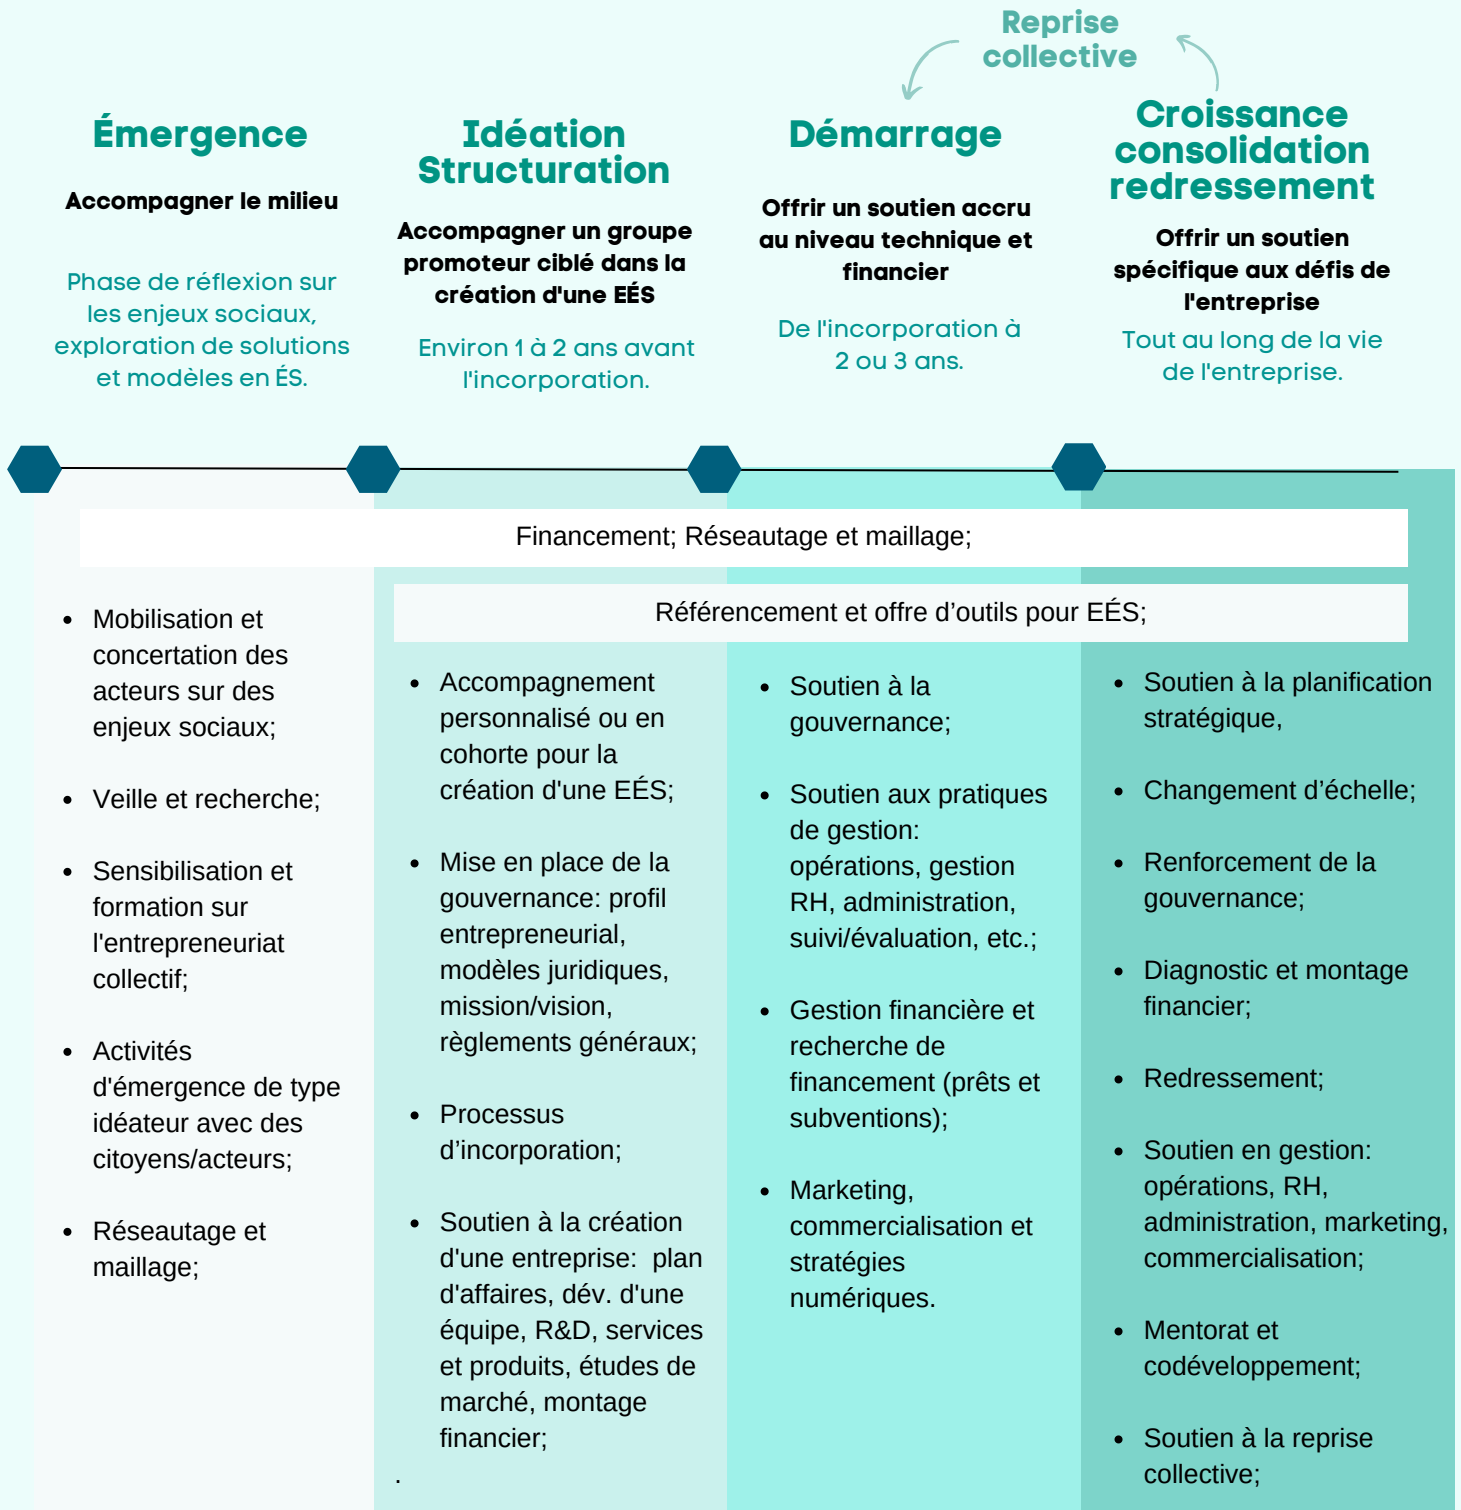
Reprise collective

Émergence

Accompagner le milieu

Phase de réflexion sur les enjeux sociaux, exploration de solutions et modèles en ÉS.

Idéation Structuration

Accompagner un groupe promoteur ciblé dans la création d'une EÉS

Environ 1 à 2 ans avant l'incorporation.

Démarrage

Offrir un soutien accru au niveau technique et financier

De l'incorporation à 2 ou 3 ans.

Croissance consolidation redressement

Offrir un soutien spécifique aux défis de l'entreprise

Tout au long de la vie de l'entreprise.

Financement; Réseautage et maillage;

Référencement et offre d'outils pour EÉS;

- Mobilisation et concertation des acteurs sur des enjeux sociaux;
- Veille et recherche;
- Sensibilisation et formation sur l'entrepreneuriat collectif;
- Activités d'émergence de type idéateur avec des citoyens/acteurs;
- Réseautage et maillage;

- Accompagnement personnalisé ou en cohorte pour la création d'une EÉS;
- Mise en place de la gouvernance: profil entrepreneurial, modèles juridiques, mission/vision, règlements généraux;
- Processus d'incorporation;
- Soutien à la création d'une entreprise: plan d'affaires, dév. d'une équipe, R&D, services et produits, études de marché, montage financier;

.

- Soutien à la gouvernance;
- Soutien aux pratiques de gestion: opérations, gestion RH, administration, suivi/évaluation, etc.;
- Gestion financière et recherche de financement (prêts et subventions);
- Marketing, commercialisation et stratégies numériques.

- Soutien à la planification stratégique,
- Changement d'échelle;
- Renforcement de la gouvernance;
- Diagnostic et montage financier;
- Redressement;
- Soutien en gestion: opérations, RH, administration, marketing, commercialisation;
- Mentorat et codéveloppement;
- Soutien à la reprise collective;